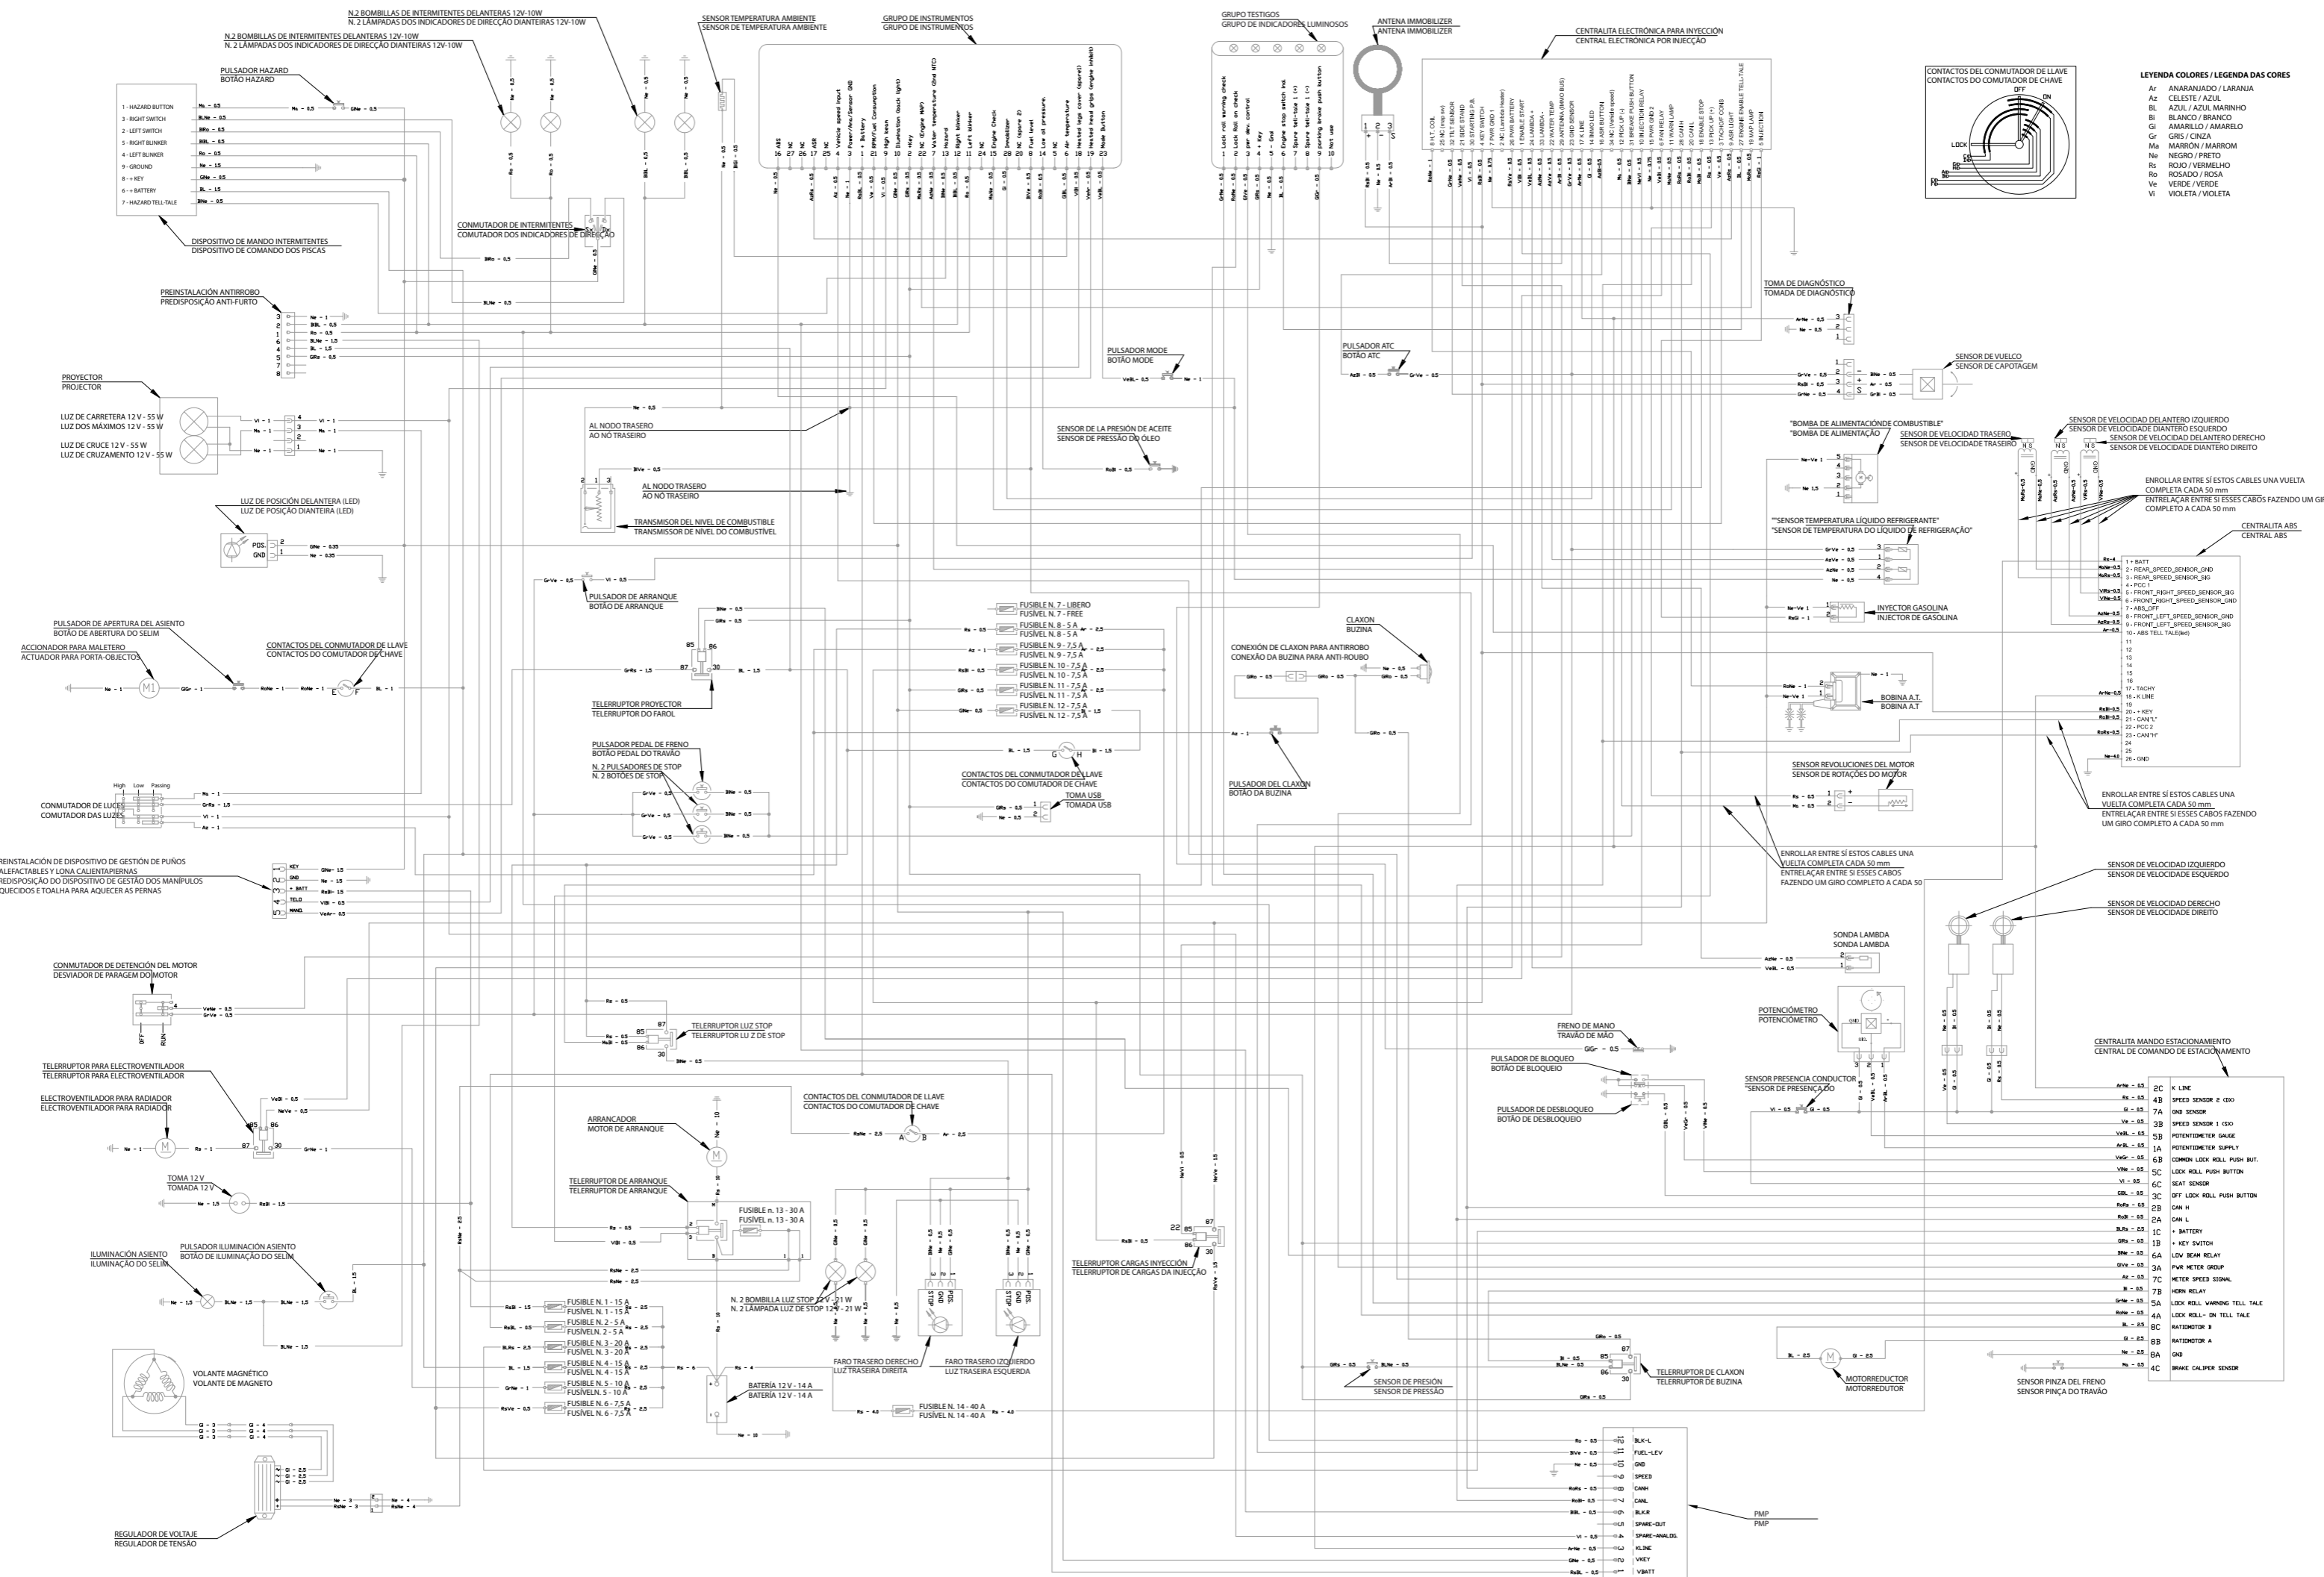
N.2 BOMBILLAS DE INTERMITENTES DELANTERAS 12V-10W
N. 2 LÂMPADAS DOS INDICADORES DE DIRECÇÃO DIANTEIRAS 12V-10W

N.2 BOMBILLAS DE INTERMITENTES DELANTERAS 12V-10W
N. 2 LÂMPADAS DOS INDICADORES DE DIRECÇÃO DIANTEIRAS 12V-10W

SENSOR TEMPERATURA AMBIENTE
SENSOR DE TEMPERATURA AMBIENTE

GRUPO DE INSTRUMENTOS
GRUPO DE INSTRUMENTOS

GRUPO TESTIGOS
GRUPO DE INDICADORES LUMINOSOS

ANTENA IMMOBILIZER
ANTENA IMMOBILIZER

CENTRALITA ELECTRÓNICA PARA INYECCIÓN
CENTRAL ELECTRÓNICA POR INJECÇÃO

CONTACTOS DEL CONMUTADOR DE LLAVE
CONTACTOS DO COMUTADOR DE CHAVE

OFF
ON
LOCK

LEYENDA COLORES / LEGENDA DAS CORES
Ar ANARANJADO / LARANJA
Az CELESTE / AZUL
BL AZUL / AZUL MARINHO
Bi BLANCO / BRANCO
Gi AMARILLO / AMARELO
Gr GRIS / CINZA
Ma MARRÓN / MARROM
Ne NEGRO / PRETO
Rs ROJO / VERMELHO
Ro ROSADO / ROSA
Ve VERDE / VERDE
Vi VIOLETA / VIOLETA

PULSADOR HAZARD
BOTÃO HAZARD

1 - HAZARD BUTTON
3 - RIGHT SWITCH
2 - LEFT SWITCH
5 - RIGHT BLINKER
4 - LEFT BLINKER
9 - GROUND
8 - + KEY
6 - + BATTERY
7 - HAZARD TELL-TALE

DISPOSITIVO DE MANDO INTERMITENTES
DISPOSITIVO DE COMANDO DOS PISCAS

COMMUTADOR DE INTERMITENTES
COMUTADOR DOS INDICADORES DE DIRECÇÃO

ABS
NC
NC
ASR
NC
Vehicle speed input
Power/Ana/Sensor GND
+ Battery
RPM/Fuel Consumption
High beam
Illumination (back light)
+Key
NC (Engine MAP)
Water temperature (2nd NTC)
Hazard
Right blinker
Left blinker
NC
Engine Check
Immobilizer
NC (spare 2)
Fuel level
Low oil pressure
Air temperature
Heated legs cover (spare)
Heated hand grips (engine inhibit)
Mode button

Lock roll warning check
Lock Roll on check
par. dev. control
Key
Gnd
Engine stop switch ind
Spare tell-tale (+)
Spare tell-tale (-)
parking brake push button
Not use

8 H.T. COIL
25 NC (Lambda)
32 TILT SENSOR
21 SIDE STAND
30 STARTING P.B.
4 KEY SWITCH
7 PWR GND 1
2 PWR GND 2
1 ENABLE START
24 LAMBDA +
33 LAMBDA -
22 WATER TEMP
29 ANTENNA (IMMO BUS)
23 GND SENSOR
17 K LINE
14 IMMO LED
16 ASR BUTTON
34 NC (Vehicle speed)
31 BREAKE PUSH BUTTON
10 INJECTION RELAY
15 PWR GND 3
6 FAN RELAY
11 WARN LAMP
28 CAN H
20 CAN L
18 ENABLE STOP
13 PICK UP (+)
3 TACHO IDLE
9 ASR LIGHT
27 ENGINE ENABLE TELL-TALE
19 MAP LAMP
5 INJECTION

PREINSTALACIÓN ANTIRROBO
PREDISPOSIÇÃO ANTI-FURTO

TOMA DE DIAGNÓSTICO
TOMADA DE DIAGNÓSTICO

PULSADOR MODE
BOTÃO MODE

PULSADOR ATC
BOTÃO ATC

SENSOR DE VUELCO
SENSOR DE CAPOTAGEM

PROYECTOR
PROJECTOR

LUZ DE CARRETERA 12 V - 55 W
LUZ DOS MÁXIMOS 12 V - 55 W
LUZ DE CRUCE 12 V - 55 W
LUZ DE CRUZAMENTO 12 V - 55 W

AL NODO TRASERO
AO NÓ TRASEIRO

SENSOR DE LA PRESIÓN DE ACEITE
SENSOR DE PRESSÃO DO ÓLEO

"BOMBA DE ALIMENTACIÓNDE COMBUSTIBLE"
"BOMBA DE ALIMENTAÇÃO

SENSOR DE VELOCIDAD TRASERO
SENSOR DE VELOCIDADE TRASEIRO

SENSOR DE VELOCIDAD DELANTERO IZQUIERDO
SENSOR DE VELOCIDADE DIANTEIRO ESQUERDO
SENSOR DE VELOCIDAD DELANTERO DERECHO
SENSOR DE VELOCIDADE DIANTEIRO DIREITO

AL NODO TRASERO
AO NÓ TRASEIRO

LUZ DE POSICIÓN DELANTERA (LED)
LUZ DE POSIÇÃO DIANTEIRA (LED)

TRANSMISOR DEL NIVEL DE COMBUSTIBLE
TRANSMISSOR DE NÍVEL DO COMBUSTÍVEL

ENROLLAR ENTRE SÍ ESTOS CABLES UNA VUELTA COMPLETA CADA 50 mm
ENTRELAÇAR ENTRE SI ESSES CABOS FAZENDO UM GI
COMPLETO A CADA 50 mm

""SENSOR TEMPERATURA LÍQUIDO REFRIGERANTE"
"SENSOR DE TEMPERATURA DO LÍQUIDO DE REFRIGERAÇÃO"

CENTRALITA ABS
CENTRAL ABS

1 - BATT
2 - REAR_SPEED_SENSOR_GND
3 - REAR_SPEED_SENSOR_SIG
4 - PCC 1
5 - FRONT_RIGHT_SPEED_SENSOR_SIG
6 - FRONT_RIGHT_SPEED_SENSOR_GND
7 - ABS_OFF
8 - FRONT_LEFT_SPEED_SENSOR_GND
9 - FRONT_LEFT_SPEED_SENSOR_SIG
10 - ABS TELL TALE(led)
17 - TACHY
18 - K LINE
20 - + KEY
21 - CAN "L"
22 - PCC 2
23 - CAN "H"
26 - GND

PULSADOR DE ARRANQUE
BOTÃO DE ARRANQUE

FUSIBLE N. 7 - LIBERO
FUSÍVEL N. 7 - FREE
FUSIBLE N. 8 - 5 A
FUSÍVEL N. 8 - 5 A
FUSIBLE N. 9 - 7,5 A
FUSÍVEL N. 9 - 7,5 A
FUSIBLE N. 10 - 7,5 A
FUSÍVEL N. 10 - 7,5 A
FUSIBLE N. 11 - 7,5 A
FUSÍVEL N. 11 - 7,5 A
FUSIBLE N. 12 - 7,5 A
FUSÍVEL N. 12 - 7,5 A

CLAXON
BUZINA

INYECTOR GASOLINA
INJECTOR DE GASOLINA

PULSADOR DE APERTURA DEL ASIENTO
BOTÃO DE ABERTURA DO SELIM
ACCIONADOR PARA MALETERO
ACTUADOR PARA PORTA-OBJECTOS

CONTACTOS DEL CONMUTADOR DE LLAVE
CONTACTOS DO COMUTADOR DE CHAVE

CONEXIÓN DE CLAXON PARA ANTIRROBO
CONEXÃO DA BUZINA PARA ANTI-ROUBO

TELERRUPTOR PROYECTOR
TELERRUPTOR DO FAROL

BOBINA A.T.
BOBINA A.T.

PULSADOR PEDAL DE FRENO
BOTÃO PEDAL DO TRAVÃO
N. 2 PULSADORES DE STOP
N. 2 BOTÕES DE STOP

CONTACTOS DEL CONMUTADOR DE LLAVE
CONTACTOS DO COMUTADOR DE CHAVE

PULSADOR DEL CLAXON
BOTÃO DA BUZINA

SENSOR REVOLUCIONES DEL MOTOR
SENSOR DE ROTAÇÕES DO MOTOR

High Low Passing
COMMUTADOR DE LUCES
COMUTADOR DAS LUZES

TOMA USB
TOMADA USB

ENROLLAR ENTRE SÍ ESTOS CABLES UNA VUELTA COMPLETA CADA 50 mm
ENTRELAÇAR ENTRE SI ESSES CABOS FAZENDO UM GIRO COMPLETO A CADA 50 mm

ENROLLAR ENTRE SÍ ESTOS CABLES UNA VUELTA COMPLETA CADA 50 mm
ENTRELAÇAR ENTRE SI ESSES CABOS FAZENDO UM GIRO COMPLETO A CADA 50

REINSTALACIÓN DE DISPOSITIVO DE GESTIÓN DE PUÑOS CALEFACTABLES Y LONA CALIENTAPIERNAS
PREDISPOSIÇÃO DO DISPOSITIVO DE GESTÃO DOS MANÍPULOS AQUECIDOS E TOALHA PARA AQUECER AS PERNAS

KEY
GND
+ BATT
TELO
MANO

SENSOR DE VELOCIDAD IZQUIERDO
SENSOR DE VELOCIDADE ESQUERDO
SENSOR DE VELOCIDAD DERECHO
SENSOR DE VELOCIDADE DIREITO

SONDA LAMBDA
SONDA LAMBDA

CONMUTADOR DE DETENCIÓN DEL MOTOR
DESVIADOR DE PARAGEM DO MOTOR
OFF RUN

POTENCIÓMETRO
POTENCIÓMETRO

TELERRUPTOR LUZ STOP
TELERRUPTOR LUZ Z DE STOP

FRENO DE MANO
TRAVÃO DE MÃO

CENTRALITA MANDO ESTACIONAMIENTO
CENTRAL DE COMANDO DE ESTACIONAMENTO

TELERRUPTOR PARA ELECTROVENTILADOR
TELERRUPTOR PARA ELECTROVENTILADOR

PULSADOR DE BLOQUEO
BOTÃO DE BLOQUEIO

ELECTROVENTILADOR PARA RADIADOR
ELECTROVENTILADOR PARA RADIADOR

CONTACTOS DEL CONMUTADOR DE LLAVE
CONTACTOS DO COMUTADOR DE CHAVE

PULSADOR DE DESBLOQUEO
BOTÃO DE DESBLOQUEIO

SENSOR PRESENCIA CONDUCTOR
"SENSOR DE PRESENÇA DO

ARRANCADOR
MOTOR DE ARRANQUE

2C K LINE
4B SPEED SENSOR 2 (DX)
7A GND SENSOR
3B SPEED SENSOR 1 (SX)
5B POTENTIOMETER GAUGE
1A POTENTIOMETER SUPPLY
6B COMMON LOCK ROLL PUSH BUT.
5C LOCK ROLL PUSH BUTTON
6C SEAT SENSOR
3C OFF LOCK ROLL PUSH BUTTON
2B CAN H
2A CAN L
1C + BATTERY
1B + KEY SWITCH
6A LOW BEAM RELAY
3A PWR METER GROUP
7C METER SPEED SIGNAL
7B HORN RELAY
5A LOCK ROLL WARNING TELL TALE
4A LOCK ROLL- ON TELL TALE
8C RATIOMOTOR B
8B RATIOMOTOR A
8A GND
4C BRAKE CALIPER SENSOR

TOMA 12 V
TOMADA 12 V

TELERRUPTOR DE ARRANQUE
TELERRUPTOR DE ARRANQUE

FUSIBLE n. 13 - 30 A
FUSÍVEL n. 13 - 30 A

TELERRUPTOR CARGAS INYECCIÓN
TELERRUPTOR DE CARGAS DA INJECÇÃO

ILUMINACIÓN ASIENTO
ILUMINAÇÃO DO SELIM
PULSADOR ILUMINACIÓN ASIENTO
BOTÃO DE ILUMINAÇÃO DO SELIM

FUSIBLE N. 1 - 15 A
FUSÍVEL N. 1 - 15 A
FUSIBLE N. 2 - 5 A
FUSÍVEL N. 2 - 5 A
FUSIBLE N. 3 - 20 A
FUSÍVEL N. 3 - 20 A
FUSIBLE N. 4 - 15 A
FUSÍVEL N. 4 - 15 A
FUSIBLE N. 5 - 10 A
FUSÍVEL N. 5 - 10 A
FUSIBLE N. 6 - 7,5 A
FUSÍVEL N. 6 - 7,5 A

N. 2 BOMBILLA LUZ STOP 12 V - 21 W
N. 2 LÂMPADA LUZ DE STOP 12 V - 21 W

FARO TRASERO DERECHO
LUZ TRASEIRA DIREITA
FARO TRASERO IZQUIERDO
LUZ TRASEIRA ESQUERDA

STOP GND POS.
STOP GND POS.

SENSOR DE PRESIÓN
SENSOR DE PRESSÃO

TELERRUPTOR DE CLAXON
TELERRUPTOR DE BUZINA

MOTORREDUCTOR
MOTORREDUTOR

SENSOR PINZA DEL FRENO
SENSOR PINÇA DO TRAVÃO

VOLANTE MAGNÉTICO
VOLANTE DE MAGNETO

BATERÍA 12 V - 14 A
BATERIA 12 V - 14 A

FUSIBLE N. 14 - 40 A
FUSÍVEL N. 14 - 40 A

BLK-L
FUEL-LEV
GND
SPEED
CANH
CANL
BLK-R
SPARE-OUT
SPARE-ANALOG
KLINE
VKEY
VBATT

PMP
PMP

REGULADOR DE VOLTAJE
REGULADOR DE TENSÃO